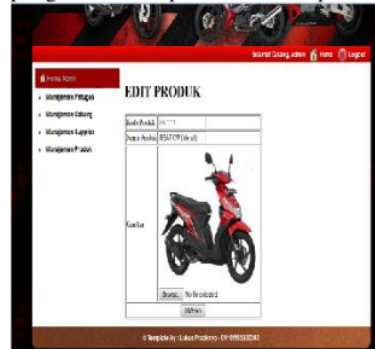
Selamat Datang, admin Home Logout

Menu Admin

Manajemen Petugas

Manajemen Barang

Manajemen Supplier

Manajemen Produk

EDIT PRODUK

| Kode Produk | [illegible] |
|---|---|
| Nama Produk | BEAT CW (Merah) |
| Gambar | Browse... No file selected. |
| | Submit |

© Template by : Lukas Prastomo - CP: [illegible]